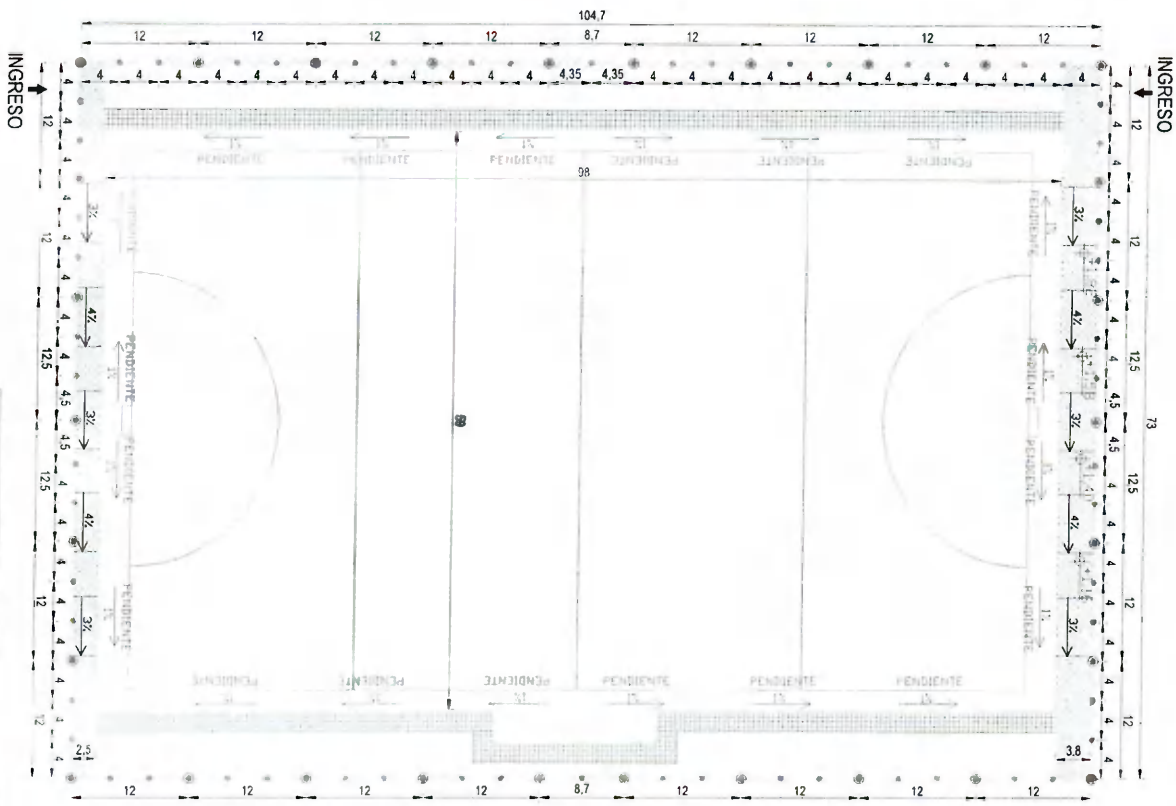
104,7

12 12 12 12 8,7 12 12 12 12

4 4 4 4 4 4 4 4 4 4 4 4,35 4,35 4 4 4 4 4 4 4 4 4 4 4

INGRESO

INGRESO

1% PENDIENTE 1% PENDIENTE 1% PENDIENTE 1% PENDIENTE 1% PENDIENTE 1% PENDIENTE

98

12 4 4 12 4 4 12,5 4,5 4,5 12,5 4 4 12 4 4 12 4 2,5

3% 4% 3% 4% 3%

PENDIENTE 1% PENDIENTE 1% PENDIENTE 1% PENDIENTE 1%

60

12 4 4 12 4 4 12,5 4,5 4,5 12,5 4 4 12 4 4 12 4 3,8

73

3% 4% 3% 4% 3%

PENDIENTE 1% PENDIENTE 1% PENDIENTE 1% PENDIENTE 1%

PENDIENTE 1% PENDIENTE 1% PENDIENTE 1% PENDIENTE 1% PENDIENTE 1% PENDIENTE 1%

12 12 12 12 8,7 12 12 12 12